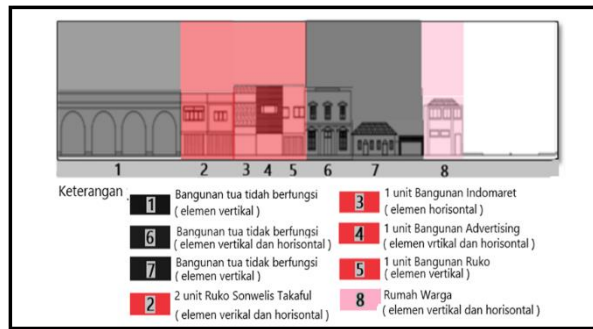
1 2 3 4 5 6 7 8

Keterangan :

1 Bangunan tua tidah berfungsi ( elemen vertikal )

6 Bangunan tua tidak berfungsi ( elemen vertikal dan horisontal )

7 Bangunan tua tidak berfungsi ( elemen vertikal )

2 2 unit Ruko Sonwelis Takaful ( elemen verikal dan horisontal )

3 1 unit Bangunan Indomaret ( elemen horisontal )

4 1 unit Bangunan Advertising ( elemen vrtikal dan horisontal )

5 1 unit Bangunan Ruko ( elemen vertikal )

8 Rumah Warga ( elemen vertikal dan horisontal )